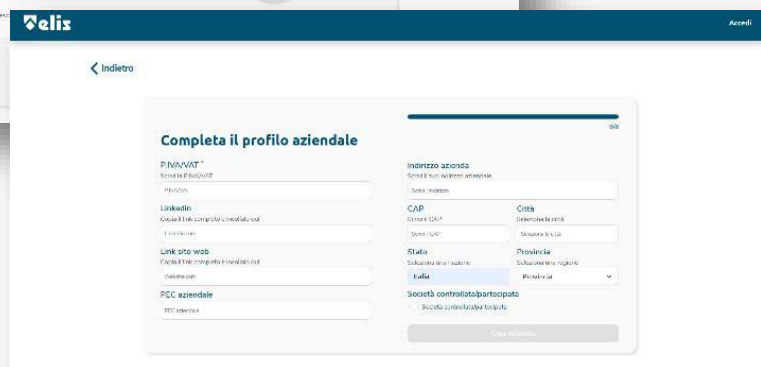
elis

Accedi

Indietro

Completa il profilo aziendale

6/6

P.IVA/VAT *
Scrivi la P.IVA/VAT
P.IVA/VAT

Linkedin
Copia il link completo e incollalo qui
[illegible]

Link sito web
Copia il link completo e incollalo qui
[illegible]

PEC aziendale
PEC aziendale

Indirizzo azienda
Scrivi il tuo indirizzo aziendale
Scrivi indirizzo

CAP
Scrivi il CAP
Scrivi il CAP

Città
Seleziona la città
Seleziona la città

Stato
Seleziona una regione
Italia

Provincia
Seleziona una regione
Provincia

Società controllata/partecipata
Società controllata/partecipata

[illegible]